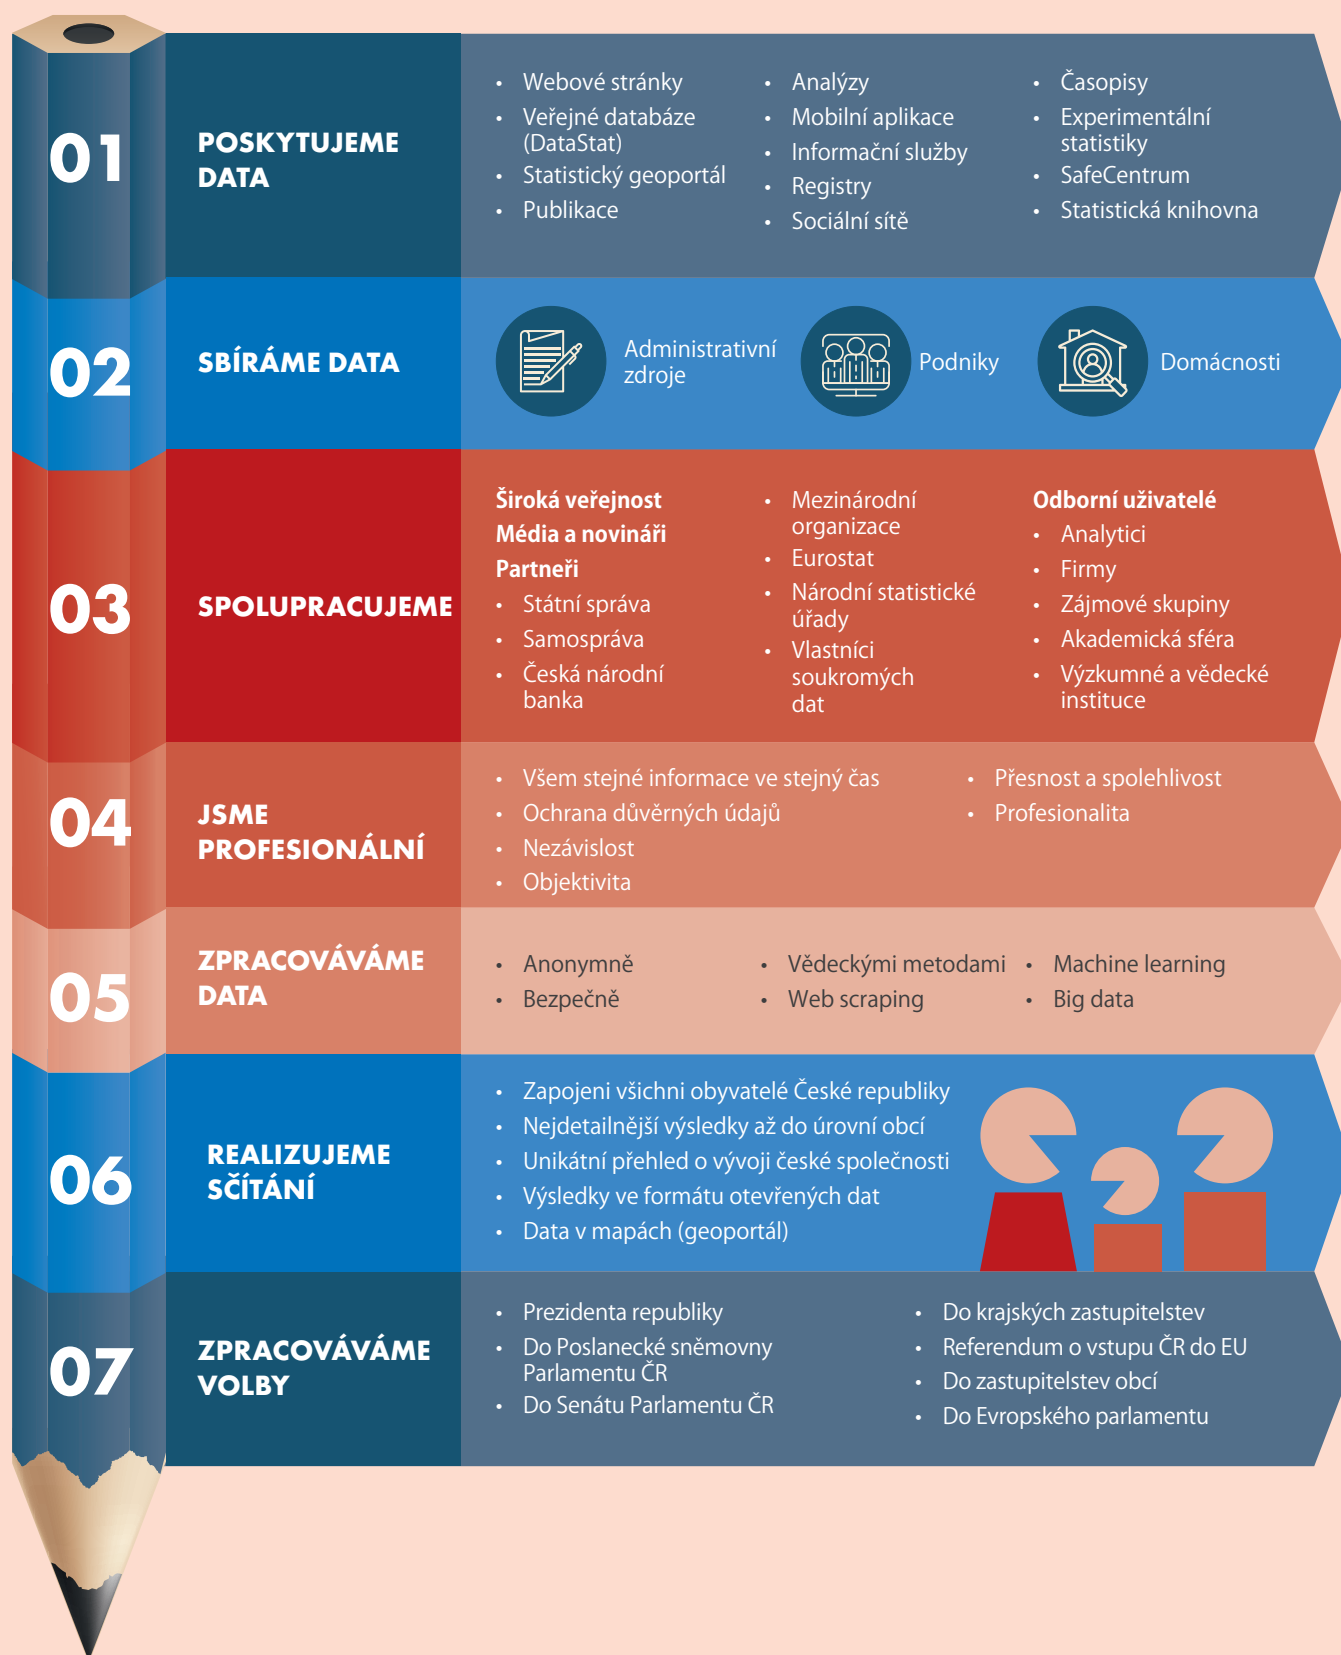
01

POSKYTUJEME DATA

- Webové stránky
- Veřejné databáze (DataStat)
- Statistický geoportál
- Publikace

- Analýzy
- Mobilní aplikace
- Informační služby
- Registry
- Sociální sítě

- Časopisy
- Experimentální statistiky
- SafeCentrum
- Statistická knihovna

02

SBÍRÁME DATA

Administrativní zdroje

Podniky

Domácnosti

03

SPOLUPRACUJEME

Široká veřejnost
Média a novináři
Partneři
- Státní správa
- Samospráva
- Česká národní banka

- Mezinárodní organizace
- Eurostat
- Národní statistické úřady
- Vlastníci soukromých dat

Odborní uživatelé
- Analytici
- Firmy
- Zájmové skupiny
- Akademická sféra
- Výzkumné a vědecké instituce

04

JSME PROFESIONÁLNÍ

- Všem stejné informace ve stejný čas
- Ochrana důvěrných údajů
- Nezávislost
- Objektivita

- Přesnost a spolehlivost
- Profesionalita

05

ZPRACOVÁVÁME DATA

- Anonymně
- Bezpečně

- Vědeckými metodami
- Web scraping

- Machine learning
- Big data

06

REALIZUJEME SČÍTÁNÍ

- Zapojeni všichni obyvatelé České republiky
- Nejdetailnější výsledky až do úrovní obcí
- Unikátní přehled o vývoji české společnosti
- Výsledky ve formátu otevřených dat
- Data v mapách (geoportál)

07

ZPRACOVÁVÁME VOLBY

- Prezidenta republiky
- Do Poslanecké sněmovny Parlamentu ČR
- Do Senátu Parlamentu ČR

- Do krajských zastupitelstev
- Referendum o vstupu ČR do EU
- Do zastupitelstev obcí
- Do Evropského parlamentu